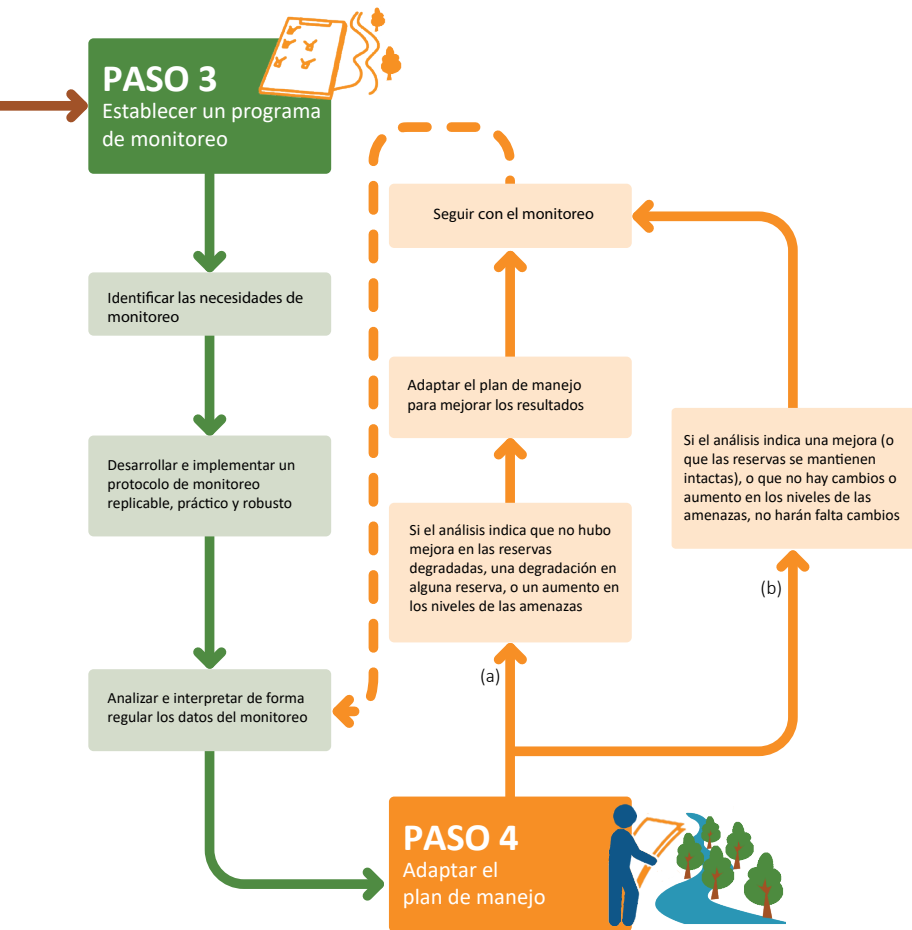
PASO 3
Establecer un programa de monitoreo

Identificar las necesidades de monitoreo

Desarrollar e implementar un protocolo de monitoreo replicable, práctico y robusto

Analizar e interpretar de forma regular los datos del monitoreo

Seguir con el monitoreo

Adaptar el plan de manejo para mejorar los resultados

Si el análisis indica que no hubo mejora en las reservas degradadas, una degradación en alguna reserva, o un aumento en los niveles de las amenazas

(a)

Si el análisis indica una mejora (o que las reservas se mantienen intactas), o que no hay cambios o aumento en los niveles de las amenazas, no harán falta cambios

(b)

PASO 4
Adaptar el plan de manejo